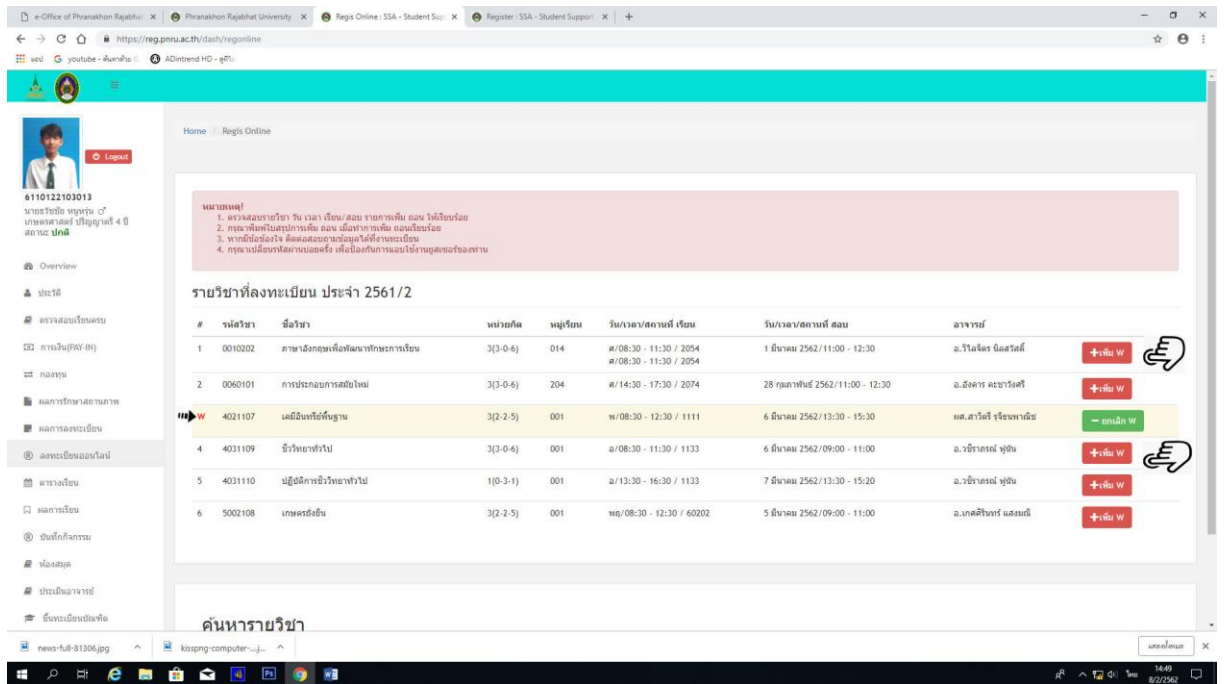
e-Office of Phranakhon Rajabhat | Phranakhon Rajabhat University | Regis Online : SSA - Student Sup | Register : SSA - Student Support | +

https://reg.pnru.ac.th/dash/regonline

แอป | youtube - ค้นหาด้วย | ADintrend HD - ดูทีวี

Logout

6110122103013
นายธีรชัย หนูหรุ่น
เกษตรศาสตร์ ปริญญาตรี 4 ปี
สถานะ ปกติ

Overview
ประวัติ
ตรวจสอบเรียนครบ
การเงิน(PAY-IN)
กองทุน
ผลการรักษาสถานภาพ
ผลการลงทะเบียน
ลงทะเบียนออนไลน์
ตารางเรียน
ผลการเรียน
บันทึกกิจกรรม
ห้องสมุด
ประเมินอาจารย์
ขึ้นทะเบียนบัณฑิต

Home / Regis Online

หมายเหตุ!
1. ตรวจสอบรายวิชา วัน เวลา เรียน/สอบ รายการเพิ่ม ถอน ให้เรียบร้อย
2. กรุณาพิมพ์ใบสรุปการเพิ่ม ถอน เมื่อทำการเพิ่ม ถอนเรียบร้อย
3. หากมีข้อสงสัย ติดต่อสอบถามข้อมูลได้ที่งานทะเบียน
4. กรุณาเปลี่ยนรหัสผ่านบ่อยครั้ง เพื่อป้องกันการแอบใช้งานยูสเซอร์ของท่าน

รายวิชาที่ลงทะเบียน ประจำ 2561/2

| # | รหัสวิชา | ชื่อวิชา | หน่วยกิต | หมู่เรียน | วัน/เวลา/สถานที่ เรียน | วัน/เวลา/สถานที่ สอบ | อาจารย์ | |
|---|---|---|---|---|---|---|---|---|
| 1 | 0010202 | ภาษาอังกฤษเพื่อพัฒนาทักษะการเรียน | 3(3-0-6) | 014 | ศ/08:30 - 11:30 / 2054 ศ/08:30 - 11:30 / 2054 | 1 มีนาคม 2562/11:00 - 12:30 | อ.วิไลจิตร นิลสวัสดิ์ | +เพิ่ม W |
| 2 | 0060101 | การประกอบการสมัยใหม่ | 3(3-0-6) | 204 | ศ/14:30 - 17:30 / 2074 | 28 กุมภาพันธ์ 2562/11:00 - 12:30 | อ.อังคาร คะชารังษี | +เพิ่ม W |
| W | 4021107 | เคมีอินทรีย์พื้นฐาน | 3(2-2-5) | 001 | พ/08:30 - 12:30 / 1111 | 6 มีนาคม 2562/13:30 - 15:30 | ผศ.สาวิตรี จริยพาณิช | − ยกเลิก W |
| 4 | 4031109 | ชีววิทยาทั่วไป | 3(3-0-6) | 001 | อ/08:30 - 11:30 / 1133 | 6 มีนาคม 2562/09:00 - 11:00 | อ.วชิราภรณ์ ฟูขัน | +เพิ่ม W |
| 5 | 4031110 | ปฏิบัติการชีววิทยาทั่วไป | 1(0-3-1) | 001 | อ/13:30 - 16:30 / 1133 | 7 มีนาคม 2562/13:30 - 15:20 | อ.วชิราภรณ์ ฟูขัน | +เพิ่ม W |
| 6 | 5002108 | เกษตรยั่งยืน | 3(2-2-5) | 001 | พฤ/08:30 - 12:30 / 60202 | 5 มีนาคม 2562/09:00 - 11:00 | อ.เกศศิรินทร์ แสงมณี | +เพิ่ม W |

ค้นหารายวิชา

news-full-81306.jpg | kisspng-computer-...j... | แสดงทั้งหมด

14:49
8/2/2562